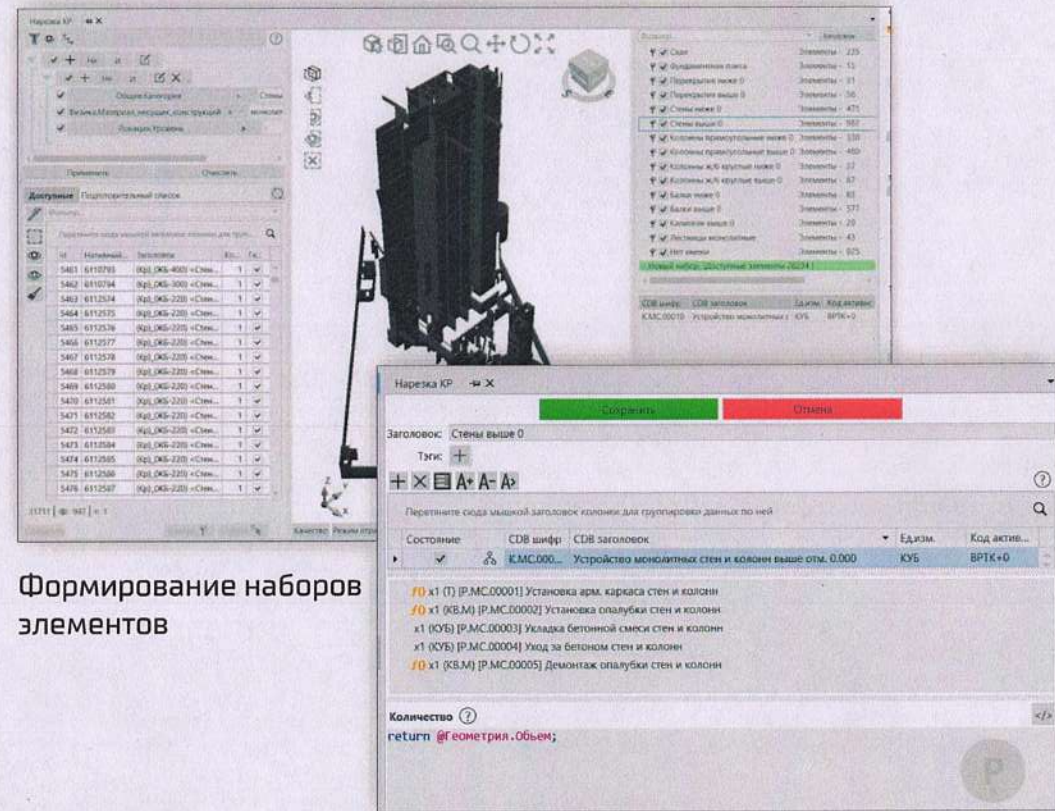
Нарезка КР

Общие Категории

Физика.Материал несущих конструкций

Ломающ.Уровень

Применить

Очистить

Доступные Подготовительный список

Перетяните сюда мышкой заголовок колонки для группировки данных по ней

| Id | Наименов... | Заголовок | Ко... | Гл... |
|---|---|---|---|---|
| 5461 | 6110793 | (Кр)_(ЖБ-400) «Стен... | 1 | ✓ |
| 5462 | 6110794 | (Кр)_(ЖБ-300) «Стен... | 1 | ✓ |
| 5463 | 6112574 | (Кр)_(ЖБ-220) «Стен... | 1 | ✓ |
| 5464 | 6112575 | (Кр)_(ЖБ-220) «Стен... | 1 | ✓ |
| 5465 | 6112576 | (Кр)_(ЖБ-220) «Стен... | 1 | ✓ |
| 5466 | 6112577 | (Кр)_(ЖБ-220) «Стен... | 1 | ✓ |
| 5467 | 6112578 | (Кр)_(ЖБ-220) «Стен... | 1 | ✓ |
| 5468 | 6112579 | (Кр)_(ЖБ-220) «Стен... | 1 | ✓ |
| 5469 | 6112580 | (Кр)_(ЖБ-220) «Стен... | 1 | ✓ |
| 5470 | 6112581 | (Кр)_(ЖБ-220) «Стен... | 1 | ✓ |
| 5471 | 6112582 | (Кр)_(ЖБ-220) «Стен... | 1 | ✓ |
| 5472 | 6112583 | (Кр)_(ЖБ-220) «Стен... | 1 | ✓ |
| 5473 | 6112584 | (Кр)_(ЖБ-220) «Стен... | 1 | ✓ |
| 5474 | 6112585 | (Кр)_(ЖБ-220) «Стен... | 1 | ✓ |
| 5475 | 6112586 | (Кр)_(ЖБ-220) «Стен... | 1 | ✓ |
| 5476 | 6112587 | (Кр)_(ЖБ-220) «Стен... | 1 | ✓ |

21751 | 947 | 1

Качество Режим отр

Скат Элементы - 225
Фундаментная плита Элементы - 15
Перекрытия ниже 0 Элементы - 31
Перекрытия выше 0 Элементы - 56
Стены ниже 0 Элементы - 471
Стены выше 0 Элементы - 987
Колонны прямоугольные ниже 0 Элементы - 338
Колонны прямоугольные выше 0 Элементы - 480
Колонны ж/б круглые ниже 0 Элементы - 32
Колонны ж/б круглые выше 0 Элементы - 67
Балки ниже 0 Элементы - 83
Балки выше 0 Элементы - 377
Капители выше 0 Элементы - 20
Лестницы монолитные Элементы - 43
Нет имени Элементы - 925
Новый набор: Доступные элементы 20234

| CDB шифр | CDB заголовок | Ед.изм. | Код активн |
|---|---|---|---|
| К.МС.00010 | Устройство монолитных с | КУБ | ВРТК+0 |

Нарезка КР

Сохранить Отмена

Заголовок: Стены выше 0

Тэги: +

Перетяните сюда мышкой заголовок колонки для группировки данных по ней

| Состояние | CDB шифр | CDB заголовок | Ед.изм. | Код актив... |
|---|---|---|---|---|
| ✓ | К.МС.000... | Устройство монолитных стен и колонн выше отм. 0.000 | КУБ | ВРТК+0 |

f0 x1 (Т) [Р.МС.00001] Установка арм. каркаса стен и колонн
f0 x1 (КВ.М) [Р.МС.00002] Установка опалубки стен и колонн
x1 (КУБ) [Р.МС.00003] Укладка бетонной смеси стен и колонн
x1 (КУБ) [Р.МС.00004] Уход за бетоном стен и колонн
f0 x1 (КВ.М) [Р.МС.00005] Демонтаж опалубки стен и колонн

Количество
return @Геометрия.Объем;

Формирование наборов элементов